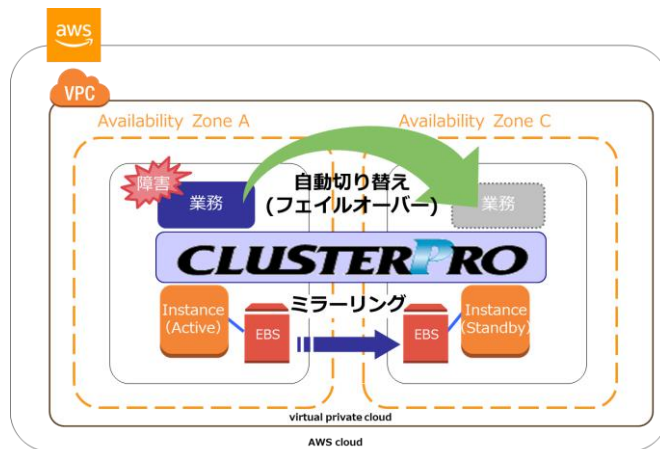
aws

VPC

Availability Zone A

Availability Zone C

障害

業務

自動切り替え
(フェイルオーバー)

業務

CLUSTERPRO

Instance
(Active)

EBS

ミラーリング

EBS

Instance
(Standby)

virtual private cloud

AWS cloud